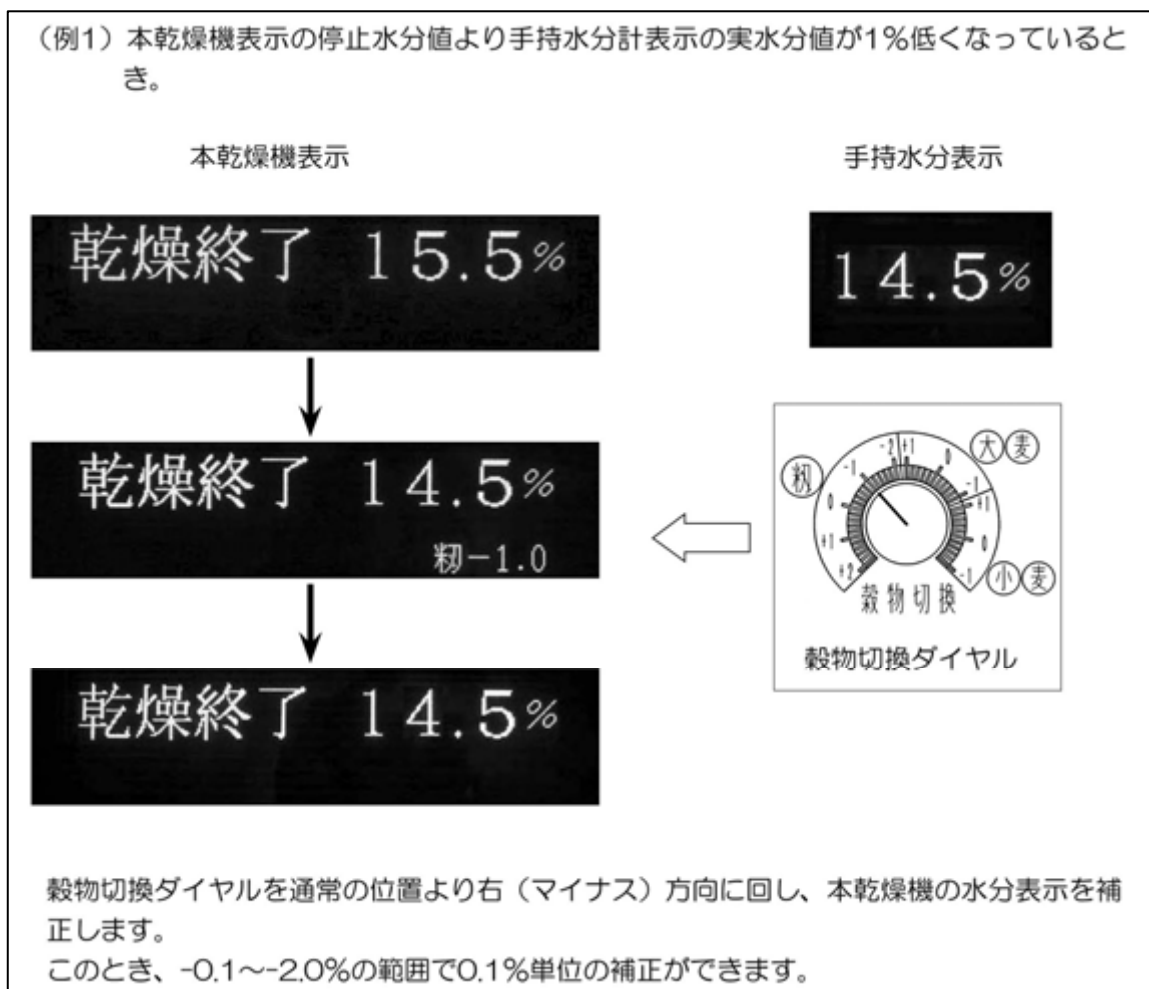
(例1）本乾燥機表示の停止水分値より手持水分計表示の実水分値が1％低くなっているとき。

本乾燥機表示

手持水分表示

乾燥終了 15.5%

14.5%

乾燥終了 14.5%

籾−1.0

籾

大麦

-2 +1

-1

0

+1

+2

-1

0

+1

0

-1

小麦

穀物切換

穀物切換ダイヤル

乾燥終了 14.5%

穀物切換ダイヤルを通常の位置より右（マイナス）方向に回し、本乾燥機の水分表示を補正します。
このとき、-0.1～-2.0%の範囲で0.1%単位の補正ができます。